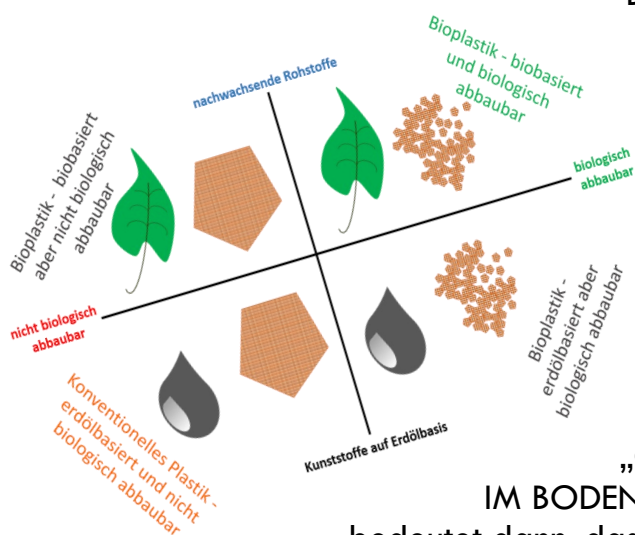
nachwachsende Rohstoffe

Bioplastik - biobasiert und biologisch abbaubar

Bioplastik - biobasiert aber nicht biologisch abbaubar

biologisch abbaubar

nicht biologisch abbaubar

Bioplastik - erdölbasiert aber biologisch abbaubar

Konventionelles Plastik - erdölbasiert und nicht biologisch abbaubar

Kunststoffe auf Erdölbasis

„

IM BODEN

bedeutet dann, das